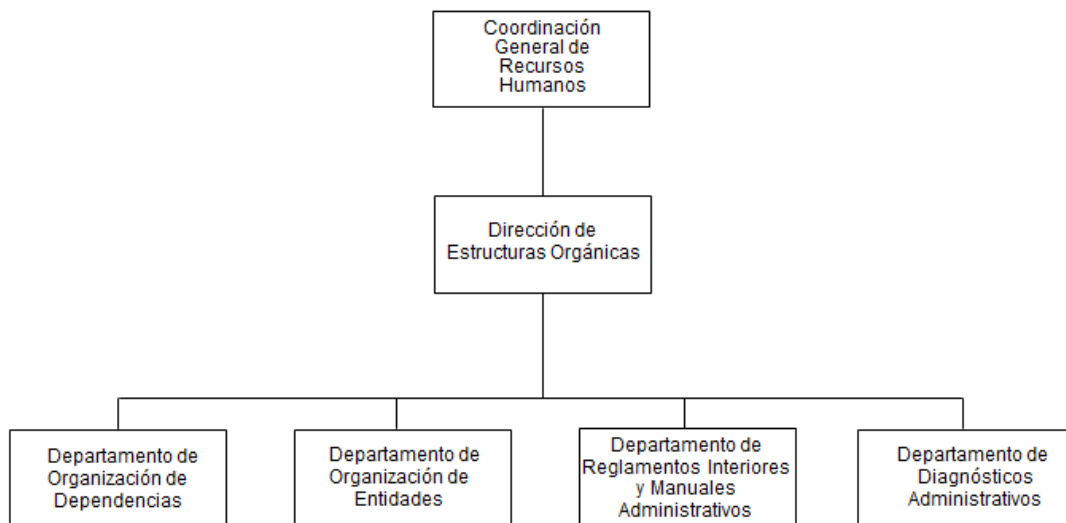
Coordinación General de Recursos Humanos

Dirección de Estructuras Orgánicas

Departamento de Organización de Dependencias

Departamento de Organización de Entidades

Departamento de Reglamentos Interiores y Manuales Administrativos

Departamento de Diagnósticos Administrativos